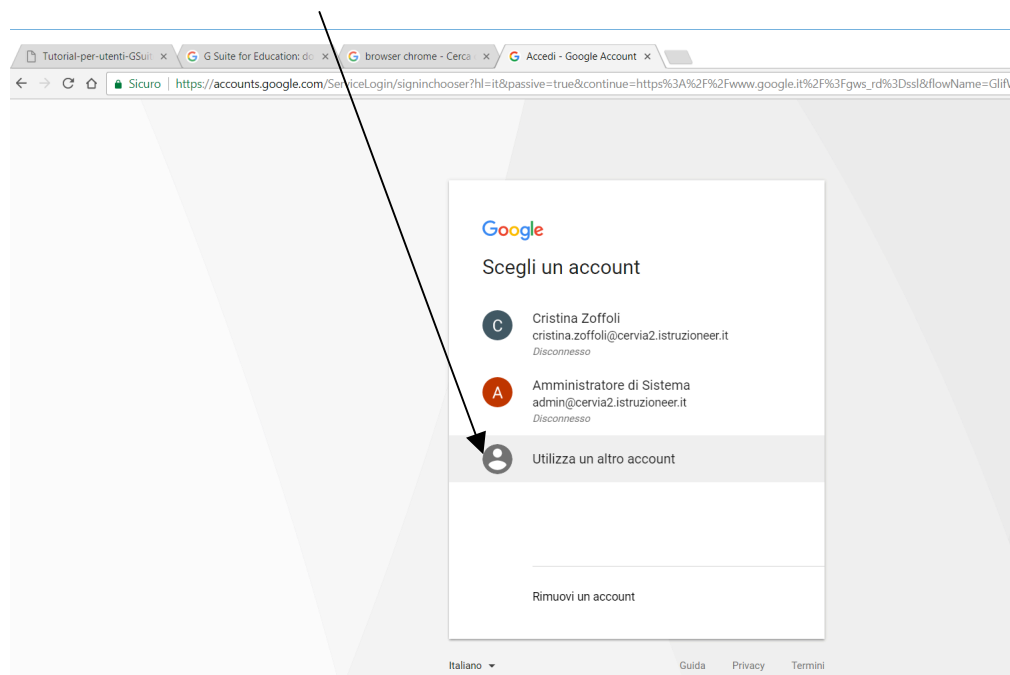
Tutorial-per-utenti-GSuit ×
G Suite for Education: do ×
browser chrome - Cerca ×
Accedi - Google Account ×

Sicuro | https://accounts.google.com/ServiceLogin/signinchooser?hl=it&passive=true&continue=https%3A%2F%2Fwww.google.it%2F%3Fgws_rd%3Dssl&flowName=GlifV

Google

Scegli un account

C
Cristina Zoffoli
cristina.zoffoli@cervia2.istruzioneer.it
Disconnesso

A
Amministratore di Sistema
admin@cervia2.istruzioneer.it
Disconnesso

Utilizza un altro account

Rimuovi un account

Italiano
Guida Privacy Termini